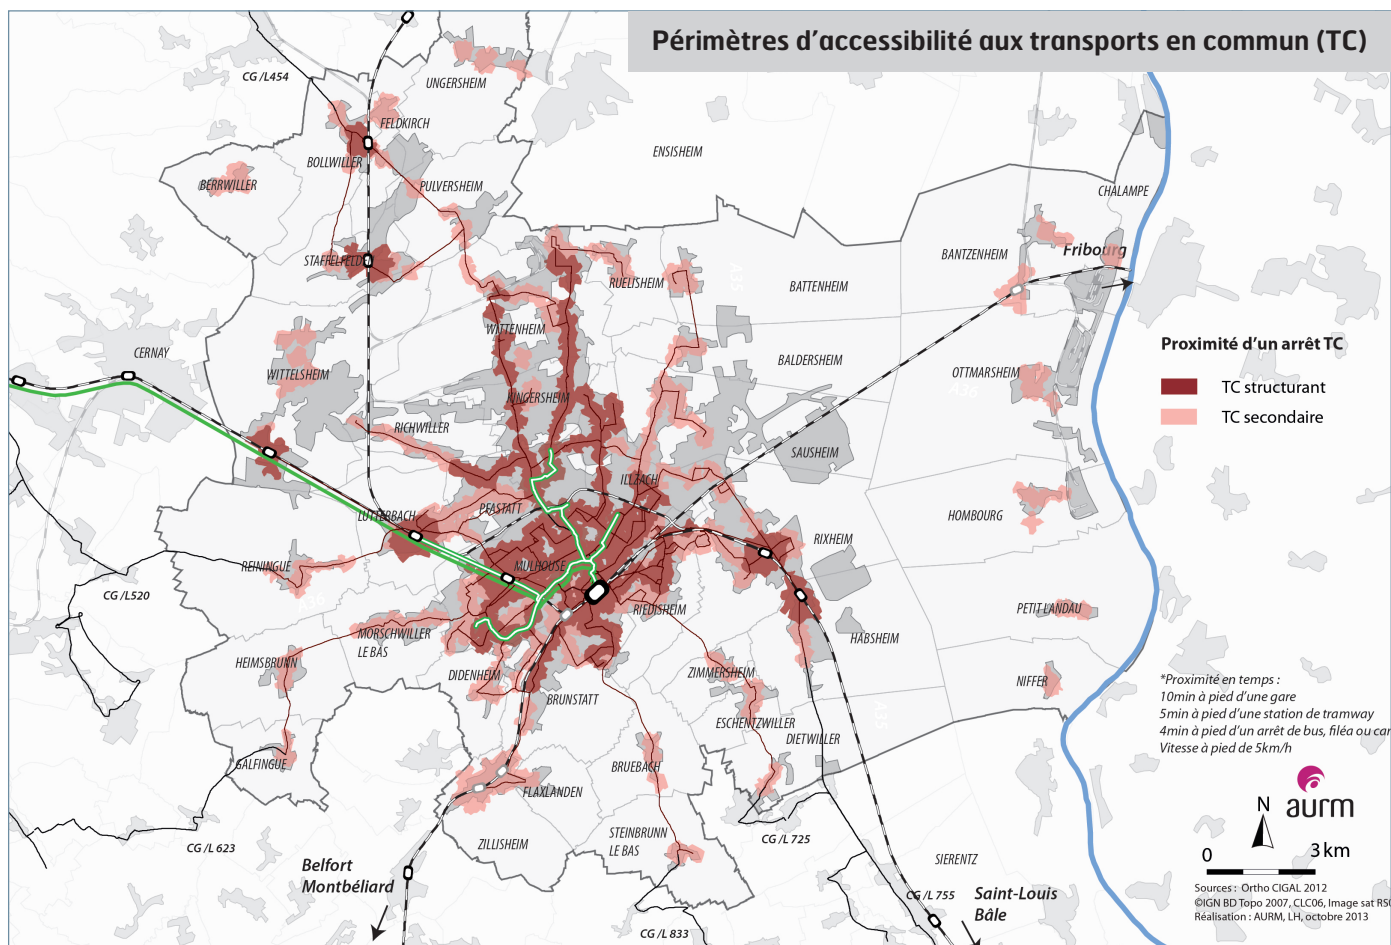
Périmètres d'accessibilité aux transports en commun (TC)

CG /L454
UNGERSHEIM
FELDKIRCH
BOLLWILLER
BERRWILLER
PULVERSHEIM
ENSISHEIM
CHALAMPE
STAFFELFELDEN
RUELISHEIM
BATTENHEIM
BANTZENHEIM
Fribourg
WITTENHEIM
CERNAY
BALDERSHEIM
OTTMARSHEIM
WITTELSHEIM
KINGERSHEIM
RICHWILLER
SAUSHEIM
ILLZACH
HOMBOURG
LUTTERBACH
PFASTATT
RIXHEIM
REININGUE
MULHOUSE
CG /L520
RIEDISHEIM
HABSHEIM
PETIT LANDAU
MORSCHWILLER LE BAS
HEIMSBRUNN
DIDENHEIM
ZIMMERSHEIM
NIFFER
BRUNSTATT
ESCHENTZWILLER
DIETWILLER
GALFINGUE
BRUEBACH
FLAXLANDEN
STEINBRUNN LE BAS
CG /L 725
CG /L 623
ZILLISHEIM
SIERENTZ
Belfort Montbéliard
CG /L 755
Saint-Louis Bâle
CG /L 833

Proximité d'un arrêt TC
TC structurant
TC secondaire

*Proximité en temps :
10min à pied d'une gare
5min à pied d'une station de tramway
4min à pied d'un arrêt de bus, filéa ou car
Vitesse à pied de 5km/h

aurm
N
0
3 km
Sources : Ortho CIGAL 2012
©IGN BD Topo 2007, CLC06, Image sat RS
Réalisation : AURM, LH, octobre 2013